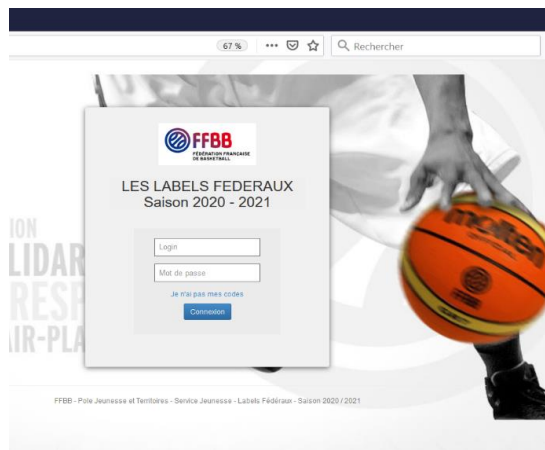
67 % ··· Rechercher

ION
LIDAR
RESP
IR-PLA

FFBB
FÉDÉRATION FRANÇAISE DE BASKETBALL

LES LABELS FEDERAUX
Saison 2020 - 2021

Login
Mot de passe
Je n'ai pas mes codes
Connexion

molten

FFBB - Pole Jeunesse et Territoires - Service Jeunesse - Labels Fédéraux - Saison 2020 / 2021